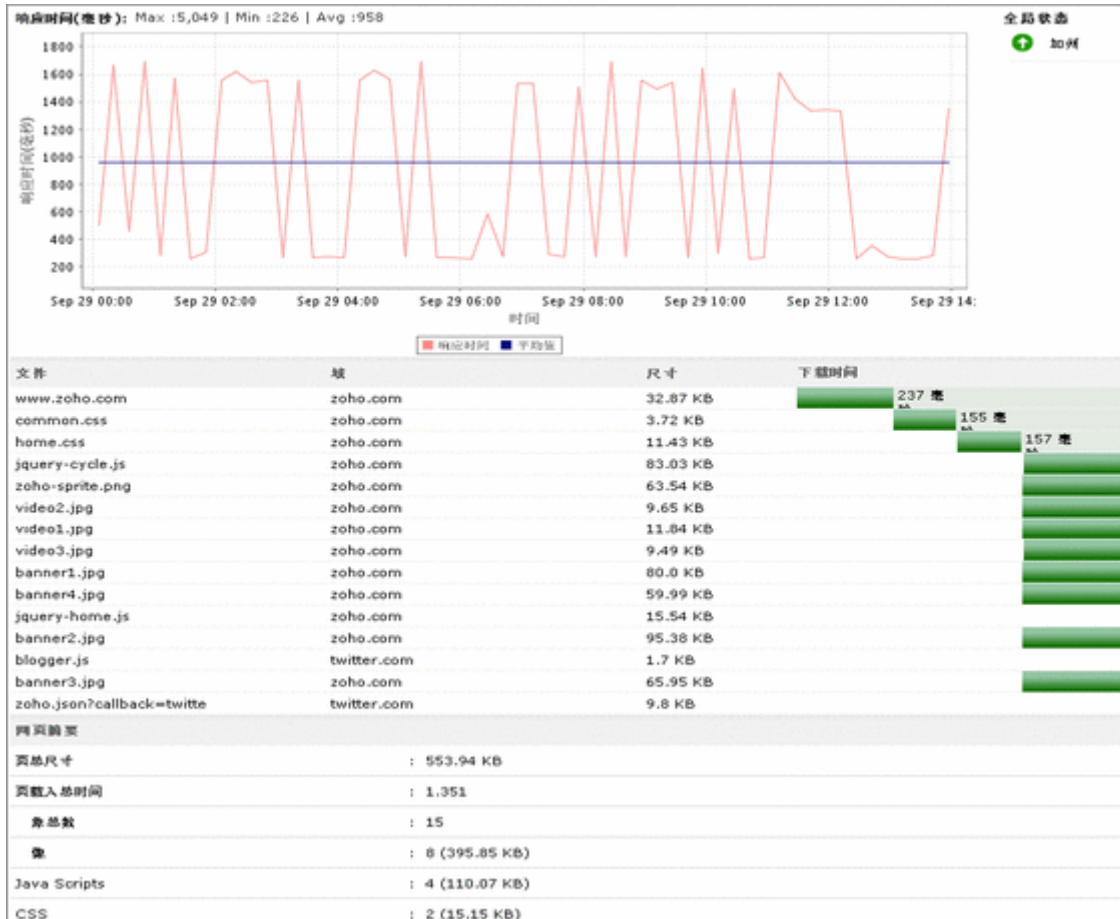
响应时间(毫秒): Max :5,049 | Min :226 | Avg :958

全局状态

加州

1800
1600
1400
1200
1000
800
600
400
200

响应时间(毫秒)

Sep 29 00:00 Sep 29 02:00 Sep 29 04:00 Sep 29 06:00 Sep 29 08:00 Sep 29 10:00 Sep 29 12:00 Sep 29 14:

时间

响应时间 平均值

| 文件 | 域 | 尺寸 | 下载时间 |
|---|---|---|---|
| www.zoho.com | zoho.com | 32.87 KB | 237 毫 |
| common.css | zoho.com | 3.72 KB | 155 毫 |
| home.css | zoho.com | 11.43 KB | 157 毫 |
| jquery-cycle.js | zoho.com | 83.03 KB | |
| zoho-sprite.png | zoho.com | 63.54 KB | |
| video2.jpg | zoho.com | 9.65 KB | |
| video1.jpg | zoho.com | 11.84 KB | |
| video3.jpg | zoho.com | 9.49 KB | |
| banner1.jpg | zoho.com | 80.0 KB | |
| banner4.jpg | zoho.com | 59.99 KB | |
| jquery-home.js | zoho.com | 15.54 KB | |
| banner2.jpg | zoho.com | 95.38 KB | |
| blogger.js | twitter.com | 1.7 KB | |
| banner3.jpg | zoho.com | 65.95 KB | |
| zoho.json?callback=twitte | twitter.com | 9.8 KB | |

网页摘要

| | |
|---|---|
| 页总尺寸 | : 553.94 KB |
| 页载入总时间 | : 1.351 |
| 象总数 | : 15 |
| 像 | : 8 (395.85 KB) |
| Java Scripts | : 4 (110.07 KB) |
| CSS | : 2 (15.15 KB) |